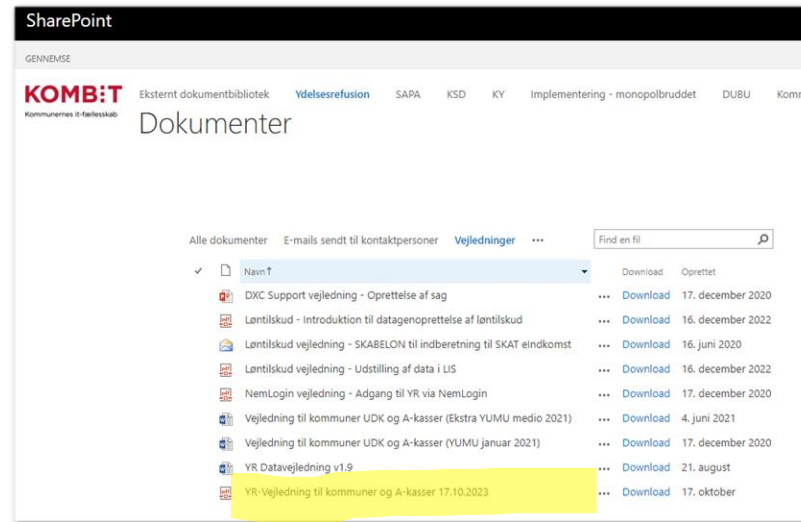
SharePoint

GENNEMSE

KOMBIT
Kommunernes it-fællesskab

Eksternt dokumentbibliotek Ydelsesrefusion SAPA KSD KY Implementering - monopolbruddet DUBU Komr

Dokumenter

Alle dokumenter E-mails sendt til kontaktpersoner Vejledninger ···

Find en fil

| ✓ | | Navn↑ | | Download | Oprettet |
|---|---|---|---|---|---|
| | | DXC Support vejledning - Oprettelse af sag | ··· | Download | 17. december 2020 |
| | | Løntilskud - Introduktion til datagenoprettelse af løntilskud | ··· | Download | 16. december 2022 |
| | | Løntilskud vejledning - SKABELON til indberetning til SKAT eIndkomst | ··· | Download | 16. juni 2020 |
| | | Løntilskud vejledning - Udstilling af data i LIS | ··· | Download | 16. december 2022 |
| | | NemLogin vejledning - Adgang til YR via NemLogin | ··· | Download | 17. december 2020 |
| | | Vejledning til kommuner UDK og A-kasser (Ekstra YUMU medio 2021) | ··· | Download | 4. juni 2021 |
| | | Vejledning til kommuner UDK og A-kasser (YUMU januar 2021) | ··· | Download | 17. december 2020 |
| | | YR Datavejledning v1.9 | ··· | Download | 21. august |
| | | YR-Vejledning til kommuner og A-kasser 17.10.2023 | ··· | Download | 17. oktober |